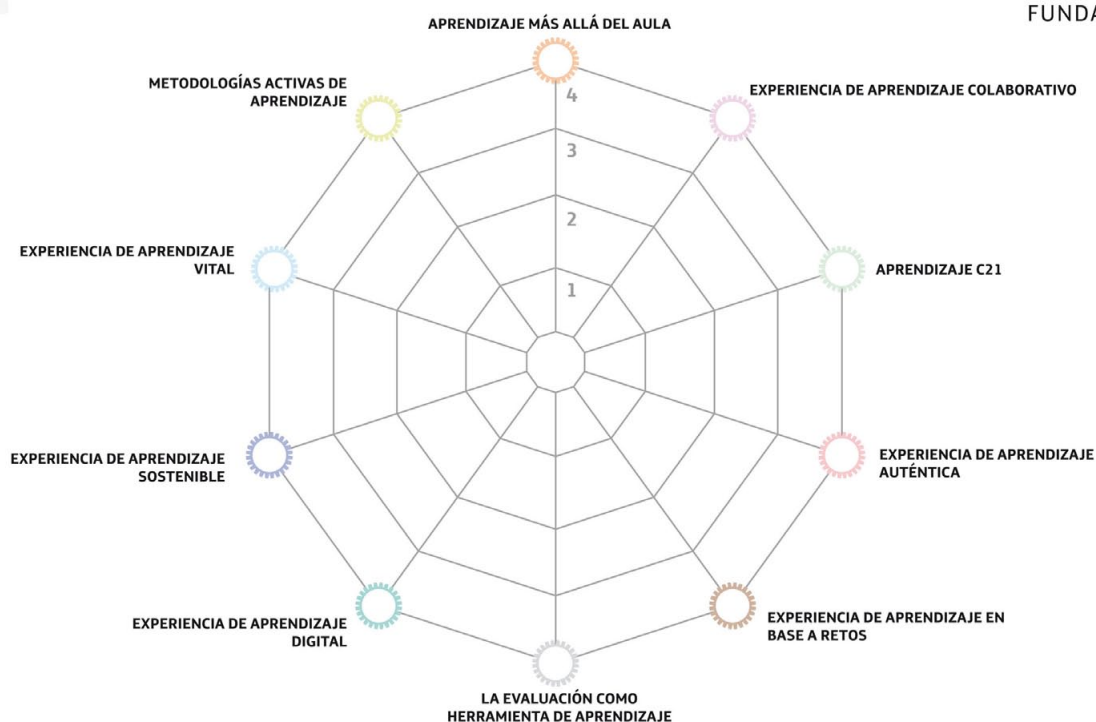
FUNDA

APRENDIZAJE MÁS ALLÁ DEL AULA

METODOLOGÍAS ACTIVAS DE APRENDIZAJE

EXPERIENCIA DE APRENDIZAJE COLABORATIVO

4
3
2
1

EXPERIENCIA DE APRENDIZAJE VITAL

APRENDIZAJE C21

EXPERIENCIA DE APRENDIZAJE SOSTENIBLE

EXPERIENCIA DE APRENDIZAJE AUTÉNTICA

EXPERIENCIA DE APRENDIZAJE DIGITAL

EXPERIENCIA DE APRENDIZAJE EN BASE A RETOS

LA EVALUACIÓN COMO HERRAMIENTA DE APRENDIZAJE